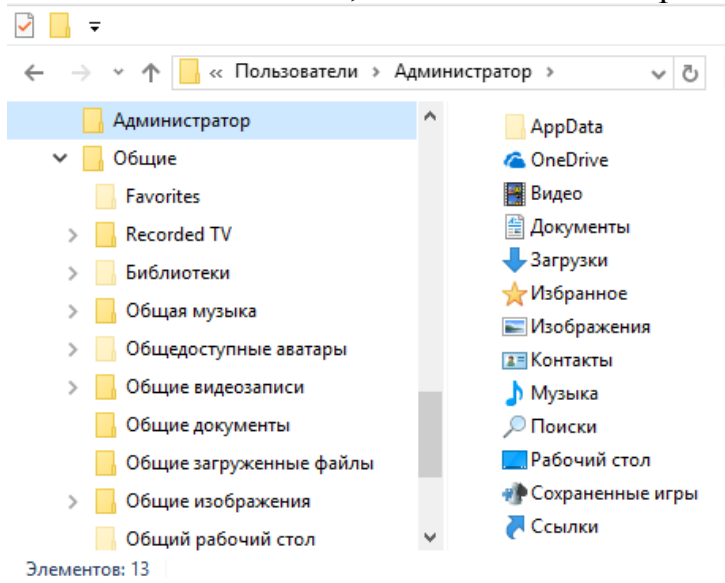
« Пользователи › Администратор ›

Администратор
Общие
Favorites
Recorded TV
Библиотеки
Общая музыка
Общедоступные аватары
Общие видеозаписи
Общие документы
Общие загруженные файлы
Общие изображения
Общий рабочий стол

AppData
OneDrive
Видео
Документы
Загрузки
Избранное
Изображения
Контакты
Музыка
Поиски
Рабочий стол
Сохраненные игры
Ссылки

Элементов: 13